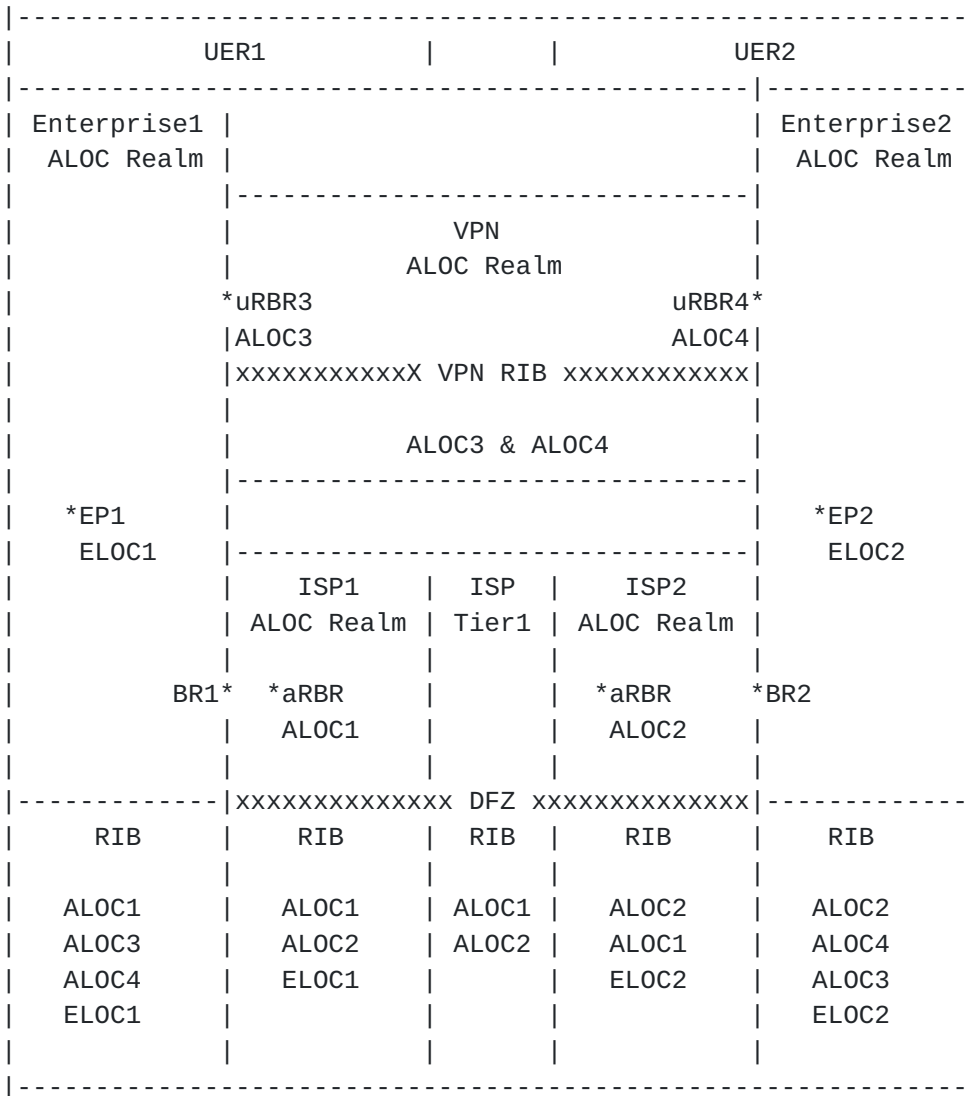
UER1 | | UER2

Enterprise1 ALOC Realm

Enterprise2 ALOC Realm

VPN ALOC Realm

*uRBR3 ALOC3

uRBR4* ALOC4

xxxxxxxxxxxX VPN RIB xxxxxxxxxxxx

ALOC3 & ALOC4

*EP1 ELOC1

*EP2 ELOC2

| ISP1 ALOC Realm | ISP Tier1 | ISP2 ALOC Realm |
|---|---|---|

BR1* *aRBR ALOC1 *aRBR ALOC2 *BR2

xxxxxxxxxxxxxx DFZ xxxxxxxxxxxxxx

| RIB | RIB | RIB | RIB | RIB |
|---|---|---|---|---|
| ALOC1 | ALOC1 | ALOC1 | ALOC2 | ALOC2 |
| ALOC3 | ALOC2 | ALOC2 | ALOC1 | ALOC4 |
| ALOC4 | ELOC1 | | ELOC2 | ALOC3 |
| ELOC1 | | | | ELOC2 |